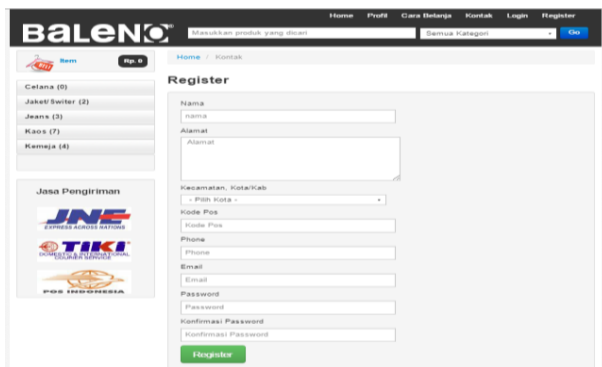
Home Profil Cara Belanja Kontak Login Register

BALENO

Masukkan produk yang dicari

Semua Kategori

Go

Item Rp. 0

Celana (0)

Jaket/Switer (2)

Jeans (3)

Kaos (7)

Kemeja (4)

Jasa Pengiriman

JNE EXPRESS ACROSS NATIONS

TIKI DOMESTIC & INTERNATIONAL COURIER SERVICE

POS INDONESIA

Home / Kontak

Register

Nama

nama

Alamat

Alamat

Kecamatan, Kota/Kab

- Pilih Kota -

Kode Pos

Kode Pos

Phone

Phone

Email

Email

Password

Password

Konfirmasi Password

Konfirmasi Password

Register